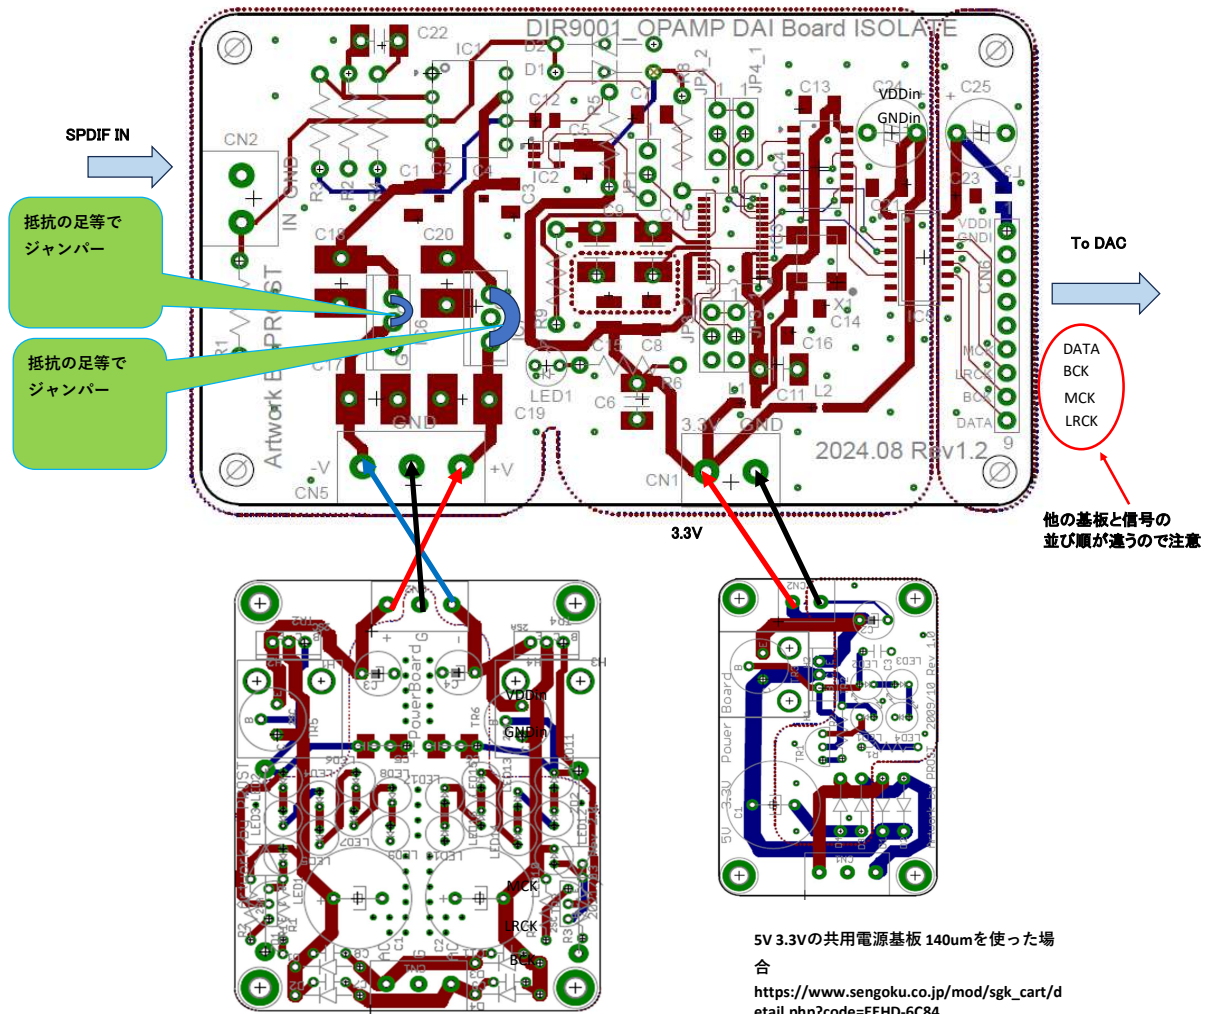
DIR9001_OPAMP DAI Board ISOLATE

SPDIF IN

抵抗の足等でジャンパー

抵抗の足等でジャンパー

To DAC

DATA
BCK
MCK
LRCK

他の基板と信号の並び順が違うので注意

3.3V

C22 IC1 D2 D1 C12 C5 R5 C7 JP1_2 JP4_1 C13 C21 C25 VDDin GNDin CN2 IN GND R3 R2 R1 C1 C2 C4 C3 IC2 C9 C10 C18 C20 C23 VDDI GNDI CN6 X1 C14 C16 C17 R9 LED1 C15 C8 R6 C6 C19 C11 L1 L2 MCK LRCK BCK DATA 9 Artwork GND -V +V CN5 3.3V GND CN1 2024.08 Rev1.2

PowerBoard VDDin GNDin MCK LRCK BCK

Power Board 5V 3.3V 2009/10 Rev 1.0

5V 3.3Vの共用電源基板 140umを使った場合

https://www.sengoku.co.jp/mod/sgk_cart/detail.php?code=EEHD-6C84